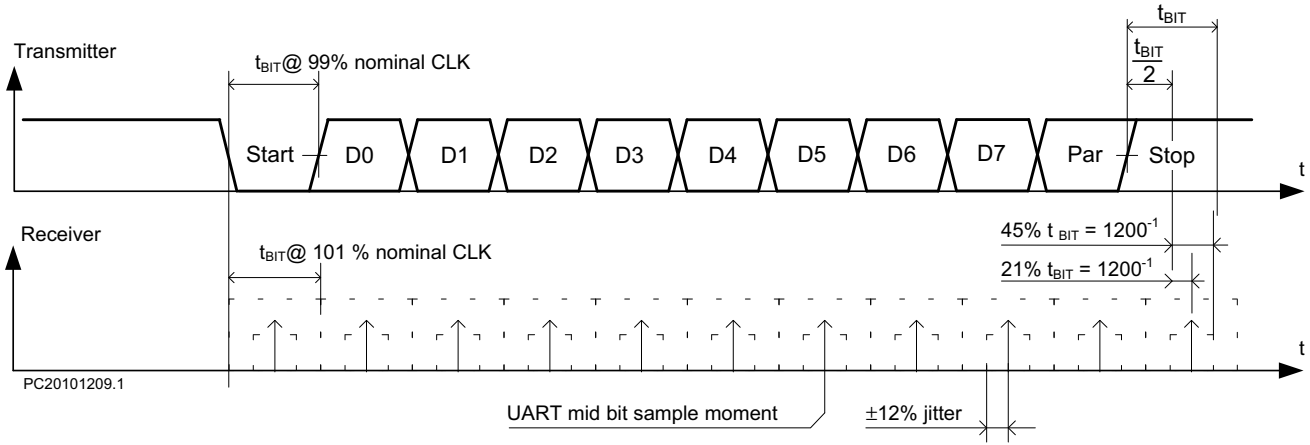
Transmitter

$t_{BIT}$@ 99% nominal CLK

$t_{BIT}$

$\frac{t_{BIT}}{2}$

Start D0 D1 D2 D3 D4 D5 D6 D7 Par Stop

t

Receiver

$t_{BIT}$@ 101 % nominal CLK

45% $t_{BIT}$ = $1200^{-1}$

21% $t_{BIT}$ = $1200^{-1}$

t

PC20101209.1

UART mid bit sample moment

±12% jitter